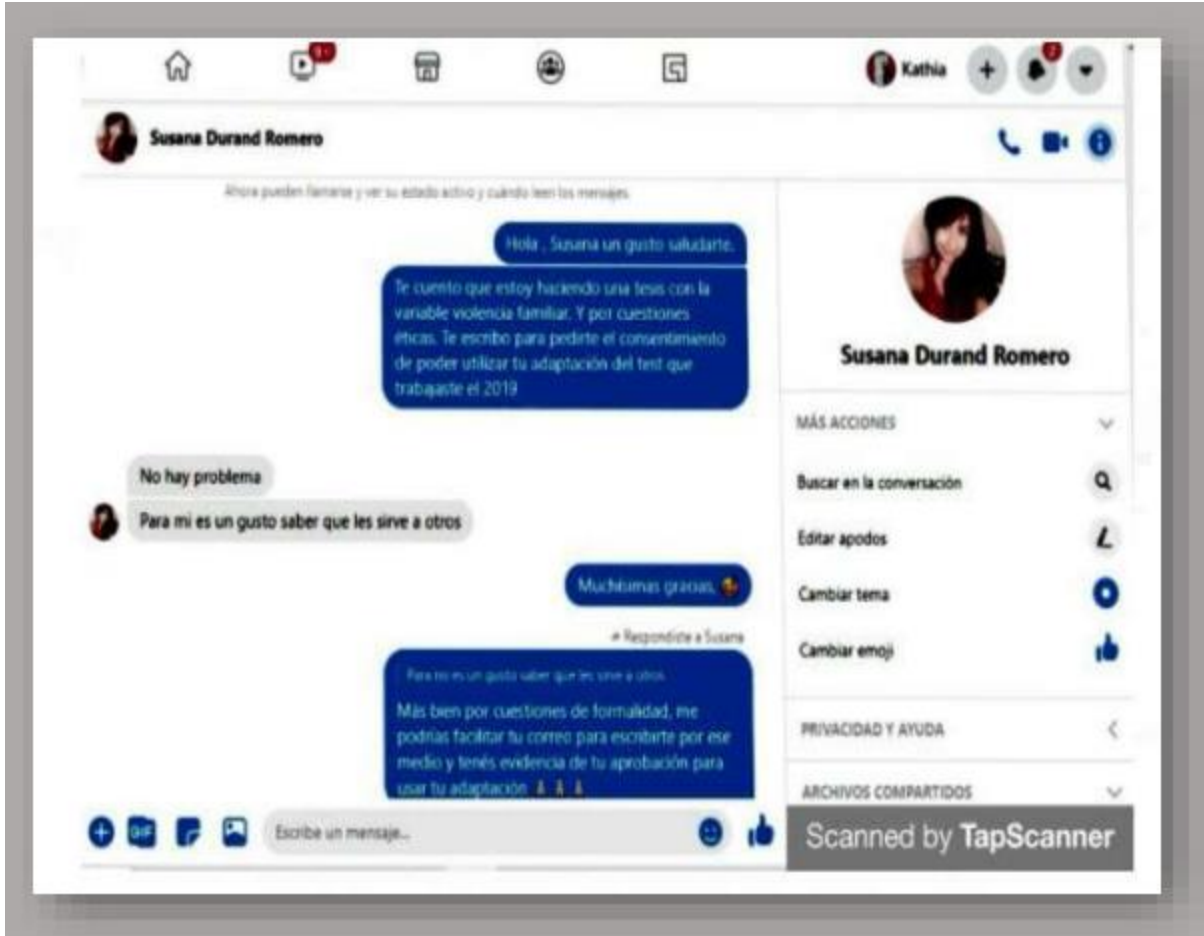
9+

Kathia

Susana Durand Romero

Ahora pueden llamarse y ver su estado activo y cuándo leen los mensajes.

Hola , Susana un gusto saludarte.

Te cuento que estoy haciendo una tesis con la variable violencia familiar. Y por cuestiones éticas. Te escribo para pedirte el consentimiento de poder utilizar tu adaptación del test que trabajaste el 2019

No hay problema

Para mi es un gusto saber que les sirve a otros

Muchísimas gracias.

Respondiste a Susana

Para mi es un gusto saber que les sirve a otros

Más bien por cuestiones de formalidad, me podrías facilitar tu correo para escribirte por ese medio y tenés evidencia de tu aprobación para usar tu adaptación

Escribe un mensaje...

Susana Durand Romero

MÁS ACCIONES

Buscar en la conversación

Editar apodos

Cambiar tema

Cambiar emoji

PRIVACIDAD Y AYUDA

ARCHIVOS COMPARTIDOS

Scanned by TapScanner